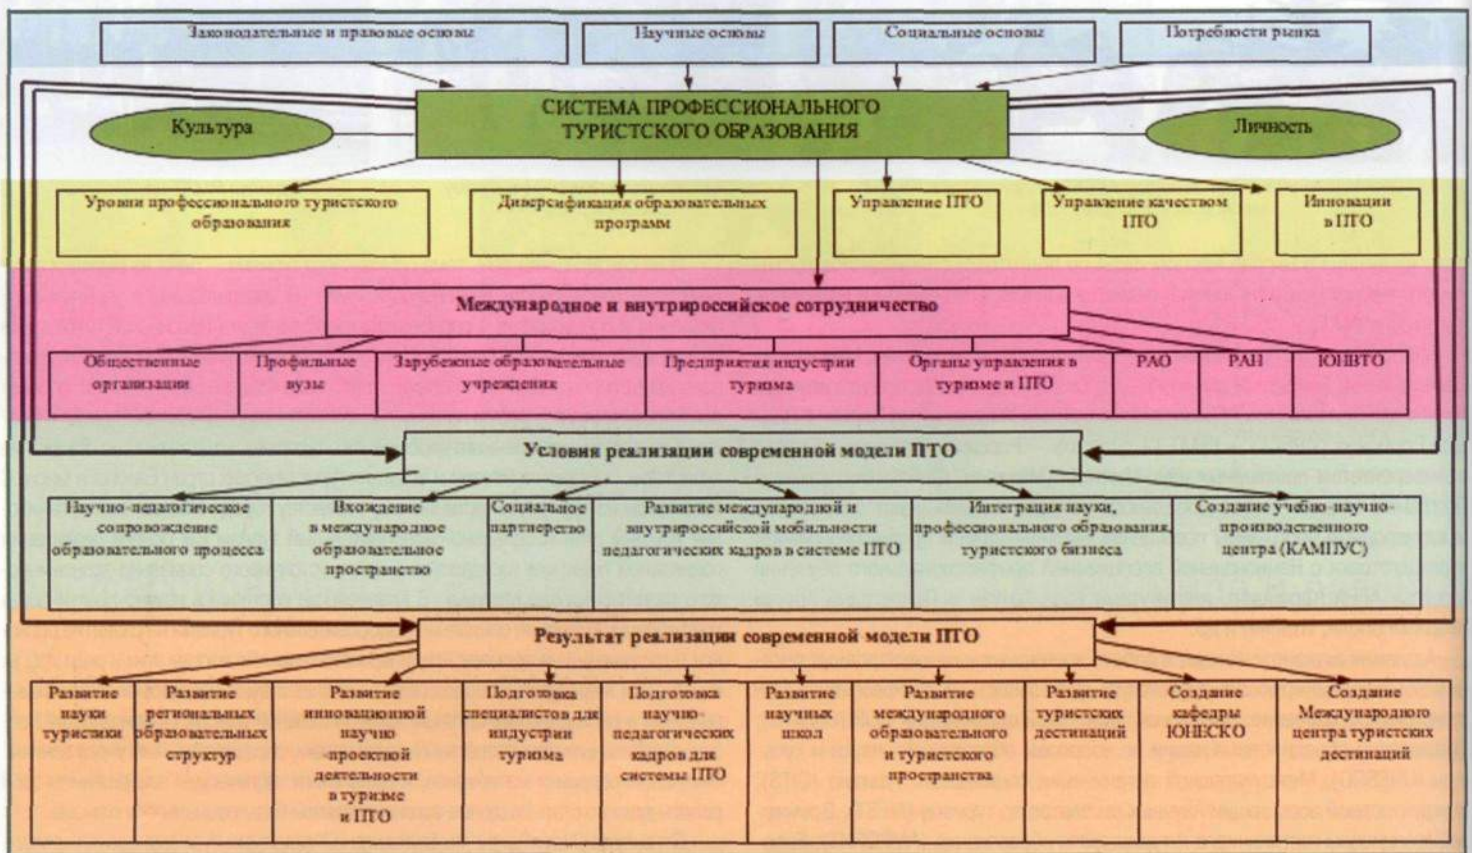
Законодательные и правовые основы

Научные основы

Социальные основы

Потребности рынка

СИСТЕМА ПРОФЕССИОНАЛЬНОГО ТУРИСТСКОГО ОБРАЗОВАНИЯ

Культура

Личность

Уровни профессионального туристского образования

Диверсификация образовательных программ

Управление ПТО

Управление качеством ПТО

Инновации в ПТО

Международное и внутрироссийское сотрудничество

Общественные организации

Профильные вузы

Зарубежные образовательные учреждения

Предприятия индустрии туризма

Органы управления в туризме и ПТО

РАО

РАН

ЮНВТО

Условия реализации современной модели ПТО

Научно-педагогическое сопровождение образовательного процесса

Вхождение в международное образовательное пространство

Социальное партнерство

Развитие международной и внутрироссийской мобильности педагогических кадров в системе ПТО

Интеграция науки, профессионального образования, туристского бизнеса

Создание учебно-научно-производственного центра (КАМПУС)

Результат реализации современной модели ПТО

Развитие науки туристики

Развитие региональных образовательных структур

Развитие инновационной научно-проектной деятельности в туризме и ПТО

Подготовка специалистов для индустрии туризма

Подготовка научно-педагогических кадров для системы ПТО

Развитие научных школ

Развитие международного образовательного и туристского пространства

Развитие туристских дестинаций

Создание кафедры ЮНЕСКО

Создание Международного центра туристских дестинаций